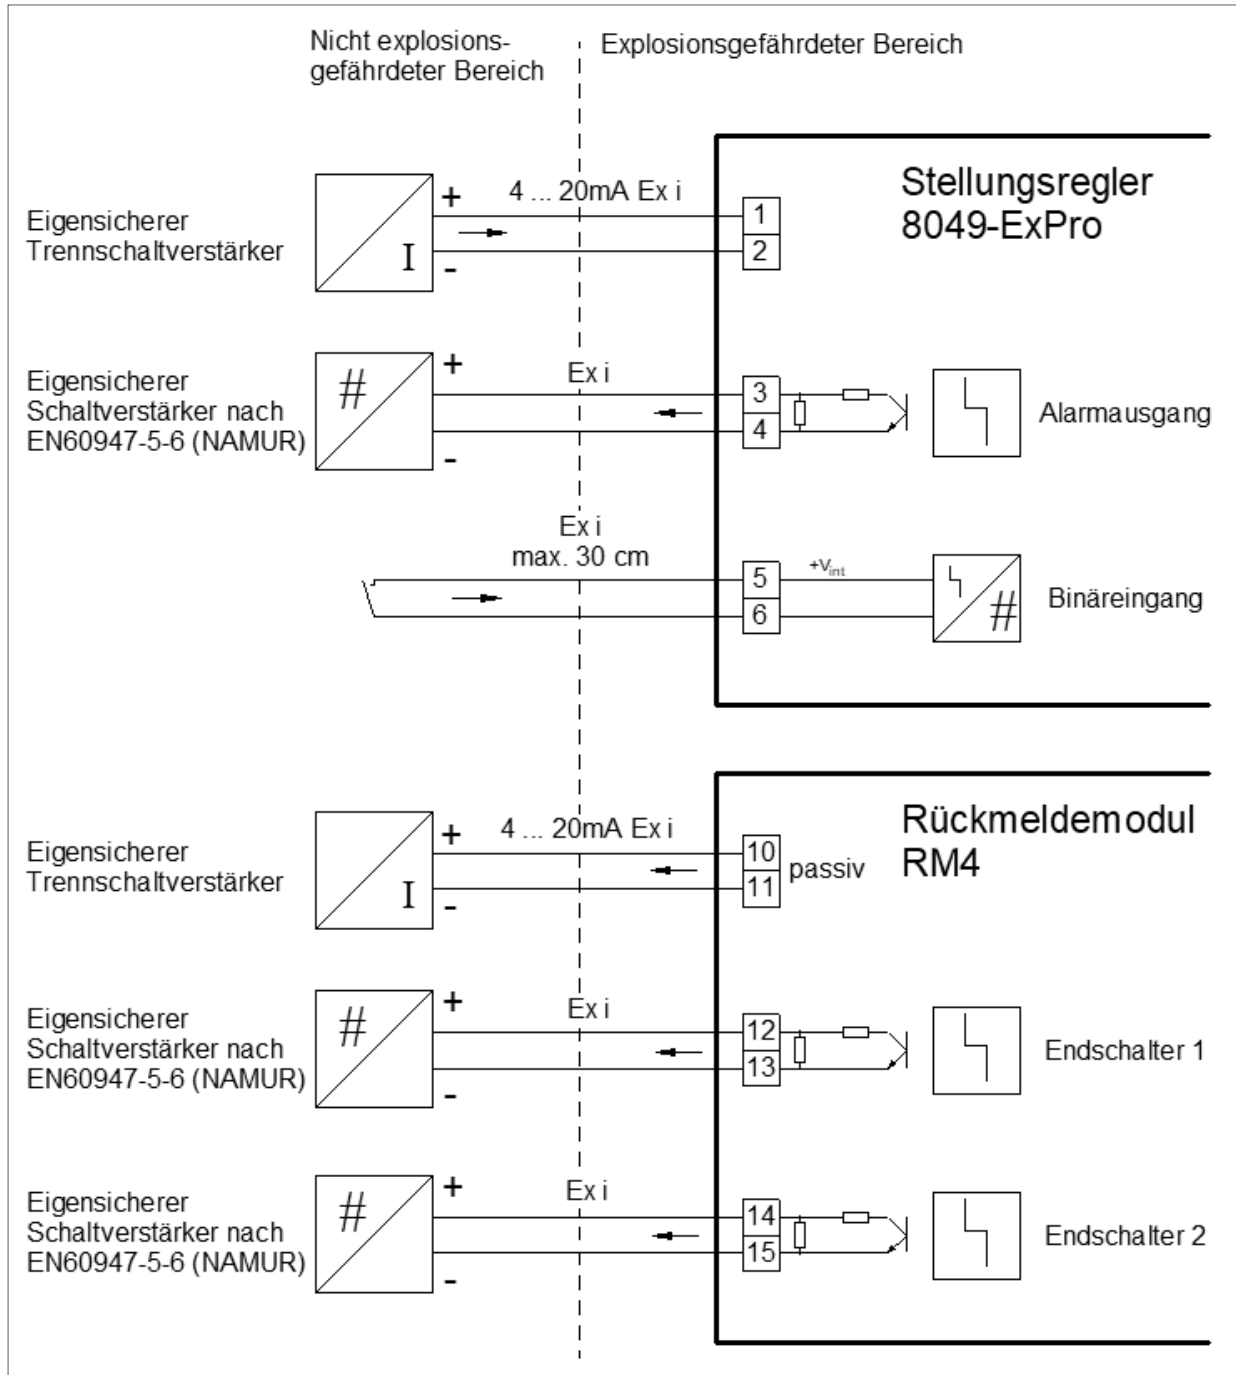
Nicht explosionsgefährdeter Bereich

Explosionsgefährdeter Bereich

Stellungsregler 8049-ExPro

Eigensicherer Trennschaltverstärker

I

+

-

4 ... 20mA Ex i

1

2

Eigensicherer Schaltverstärker nach EN60947-5-6 (NAMUR)

#

+

-

Ex i

3

4

Alarmausgang

Ex i
max. 30 cm

5

6

$+V_{int}$

#

Binäreingang

Rückmeldemodul RM4

Eigensicherer Trennschaltverstärker

I

+

-

4 ... 20mA Ex i

10

11

passiv

Eigensicherer Schaltverstärker nach EN60947-5-6 (NAMUR)

#

+

-

Ex i

12

13

Endschalter 1

Eigensicherer Schaltverstärker nach EN60947-5-6 (NAMUR)

#

+

-

Ex i

14

15

Endschalter 2